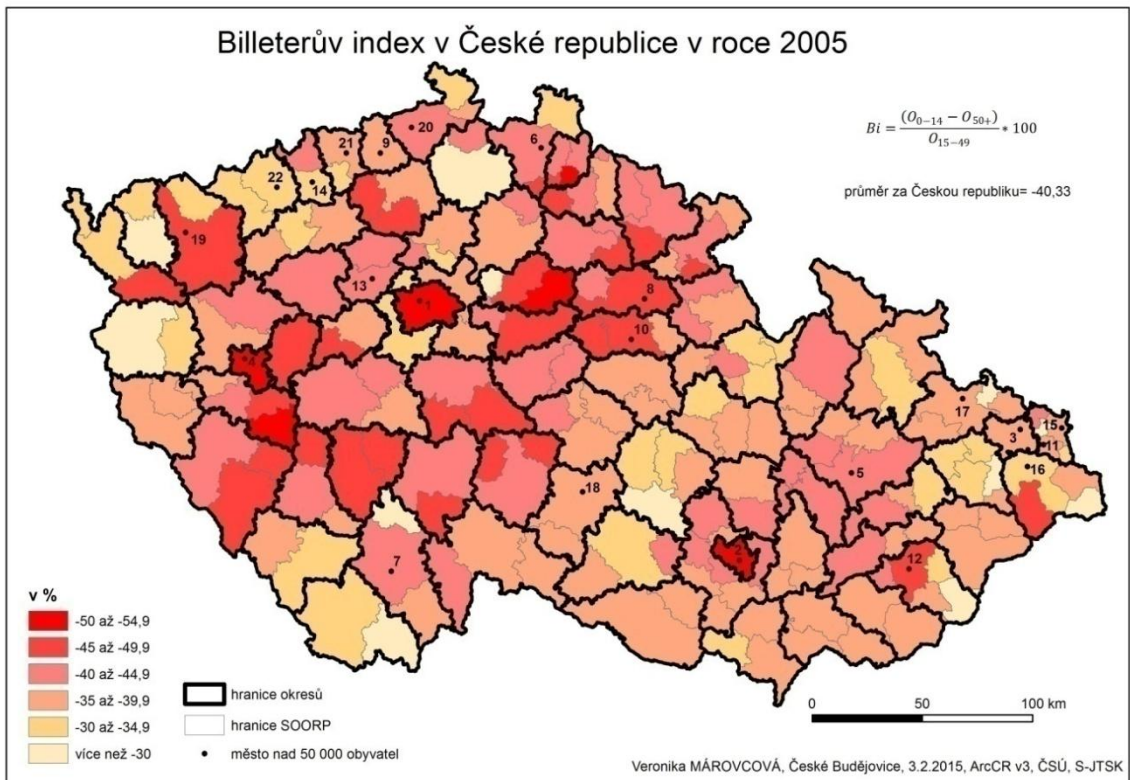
Billeterův index v České republice v roce 2005

$Bi = \frac{(O_{0-14} - O_{50+})}{O_{15-49}} * 100$

průměr za Českou republiku= -40,33

20
6
21
9
22
14
19
13
1
8
10
4
17
3
15
11
5
16
18
2
12
7

v %
-50 až -54,9
-45 až -49,9
-40 až -44,9
-35 až -39,9
-30 až -34,9
více než -30

hranice okresů
hranice SOORP
město nad 50 000 obyvatel

0
50
100 km

Veronika MÁROVCOVÁ, České Budějovice, 3.2.2015, ArcCR v3, ČSÚ, S-JTSK